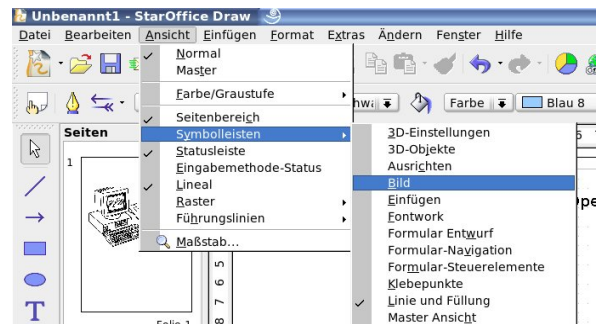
Unbenannt1 - StarOffice Draw

Datei Bearbeiten Ansicht Einfügen Format Extras Ändern Fenster Hilfe

Normal
Master
Farbe/Graustufe
Seitenbereich
Symbolleisten
Statusleiste
Eingabemethode-Status
Lineal
Raster
Führungslinien
Maßstab...

3D-Einstellungen
3D-Objekte
Ausrichten
Bild
Einfügen
Fontwork
Formular Entwurf
Formular-Navigation
Formular-Steuerelemente
Klebepunkte
Linie und Füllung
Master Ansicht

Seiten
1
Folie 1

hwi
Farbe
Blau 8

5 6 7 8

6

ope